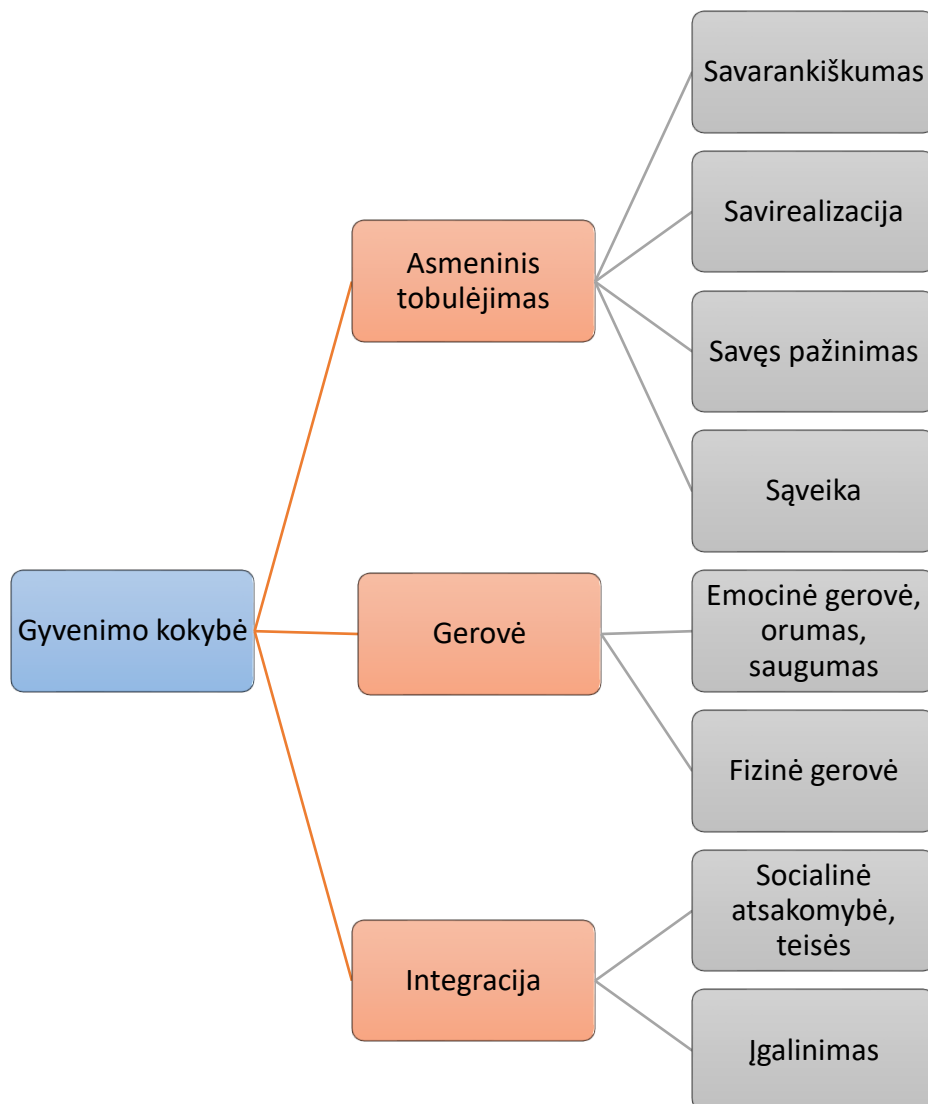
Gyvenimo kokybė

Asmeninis tobulėjimas

Savarankiškumas

Savirealizacija

Savęs pažinimas

Sąveika

Gerovė

Emocinė gerovė, orumas, saugumas

Fizinė gerovė

Integracija

Socialinė atsakomybė, teisės

Įgalinimas